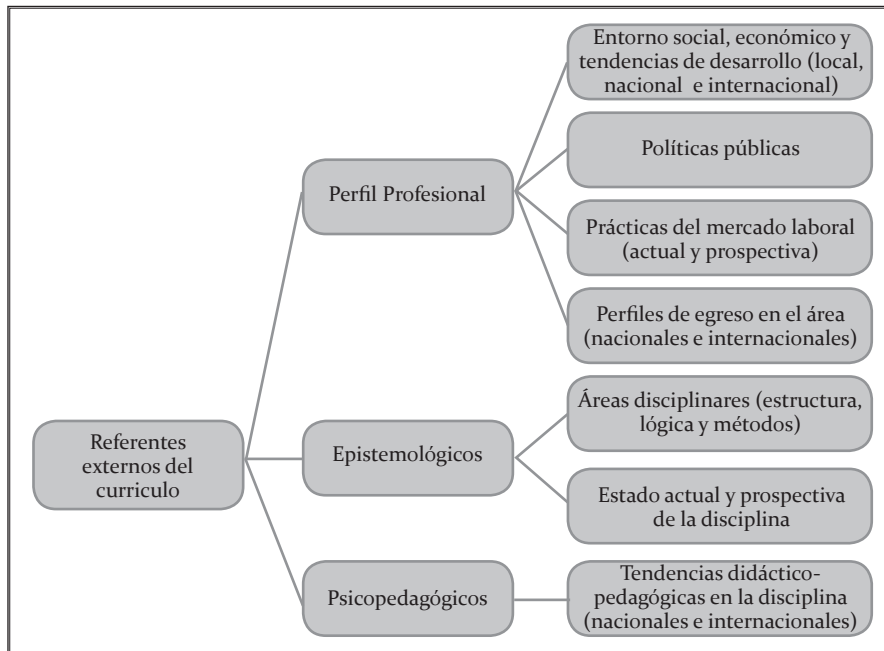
Referentes externos del curriculo

Perfil Profesional

Entorno social, económico y tendencias de desarrollo (local, nacional e internacional)

Políticas públicas

Prácticas del mercado laboral (actual y prospectiva)

Perfiles de egreso en el área (nacionales e internacionales)

Epistemológicos

Áreas disciplinares (estructura, lógica y métodos)

Estado actual y prospectiva de la disciplina

Psicopedagógicos

Tendencias didáctico-pedagógicas en la disciplina (nacionales e internacionales)